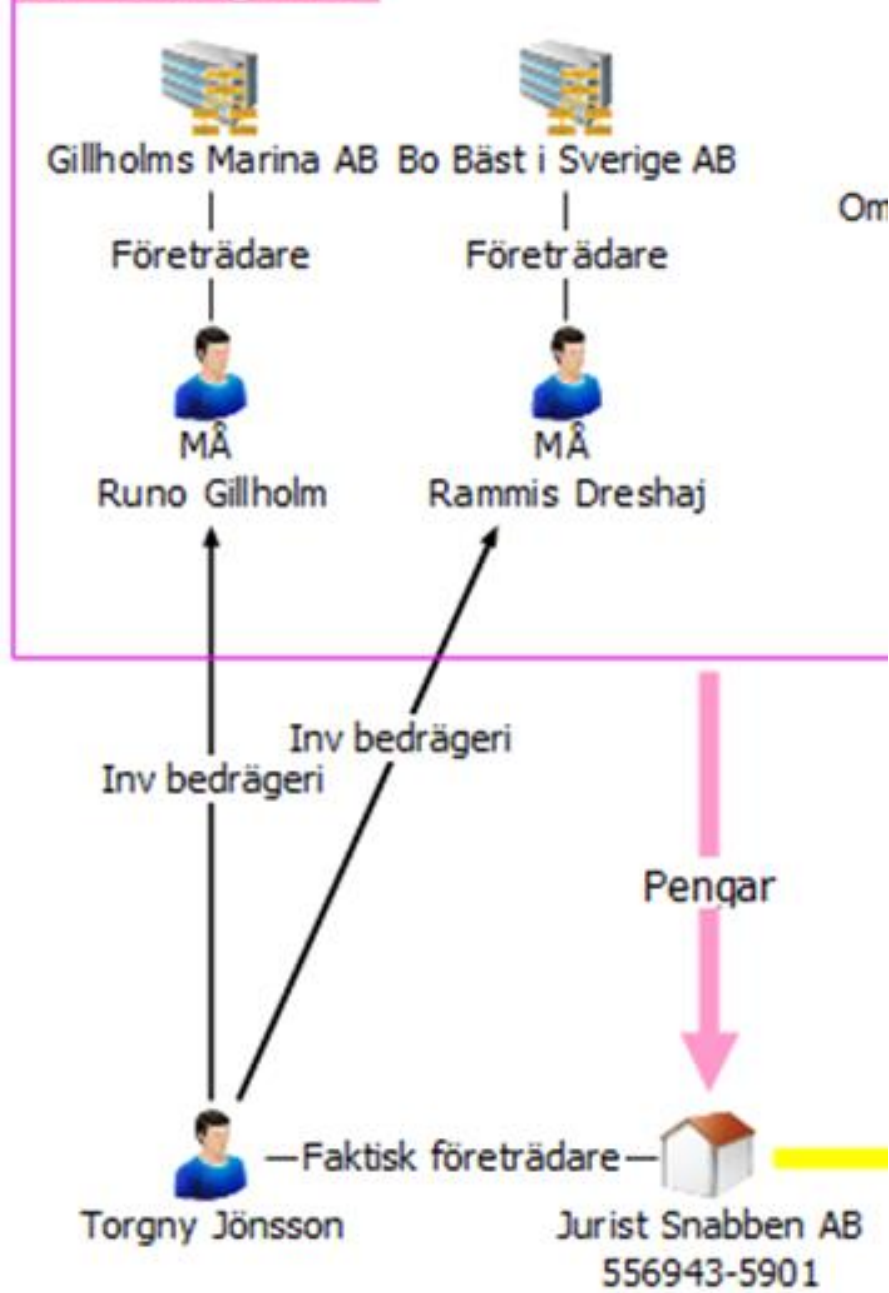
Gillholms Marina AB

Företrädare

MÅ
Runo Gillholm

Bo Bäst i Sverige AB

Företrädare

MÅ
Rammis Dreshaj

Om

Inv bedrägeri

Inv bedrägeri

Pengar

Torgny Jönsson

Faktisk företrädare

Jurist Snabben AB
556943-5901